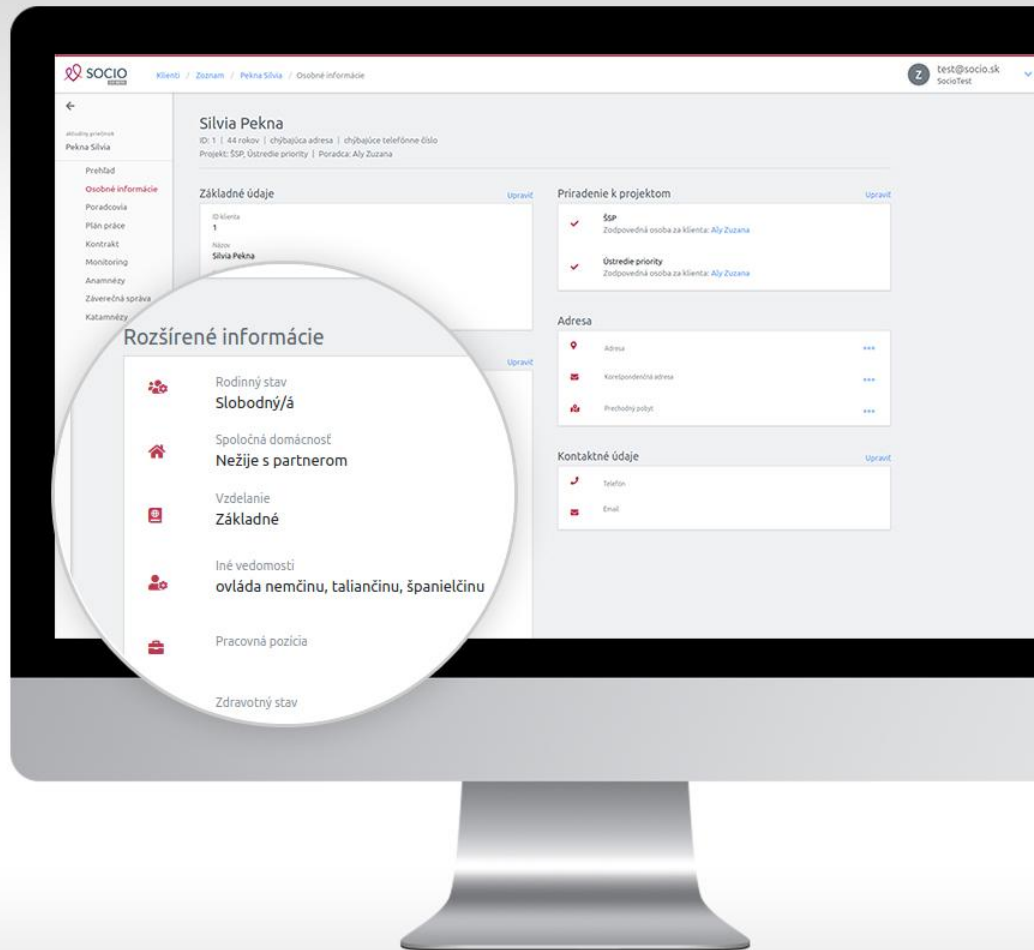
SOCIO

Klienti / Zoznam / Pekna Silvia / Osobné informácie

Z test@socio.sk SocioTest

←

aktuálny prehľad
Pekna Silvia

Prehľad
Osobné informácie
Poradcovia
Plán práce
Kontrakt
Monitoring
Anamnézy
Záverečná správa
Katamnézy

Silvia Pekna
ID: 1 | 44 rokov | chýbajúca adresa | chýbajúce telefónne číslo
Projekt: ŠSP, Ústredie priority | Poradca: Aly Zuzana

Základné údaje
Upraviť

ID klienta
1

Názov
Silvia Pekna

Rozšírené informácie
Upraviť

Rodinný stav
Slobodný/á

Spoločná domácnosť
Nežije s partnerom

Vzdelanie
Základné

Iné vedomosti
ovláda nemčinu, taliančinu, španielčinu

Pracovná pozícia

Zdravotný stav

Priradenie k projektom
Upraviť

ŠSP
Zodpovedná osoba za klienta: Aly Zuzana

Ústredie priority
Zodpovedná osoba za klienta: Aly Zuzana

Adresa

Adresa
...

Korešpondenčná adresa
...

Prechodný pobyt
...

Kontaktné údaje
Upraviť

Telefón

Email